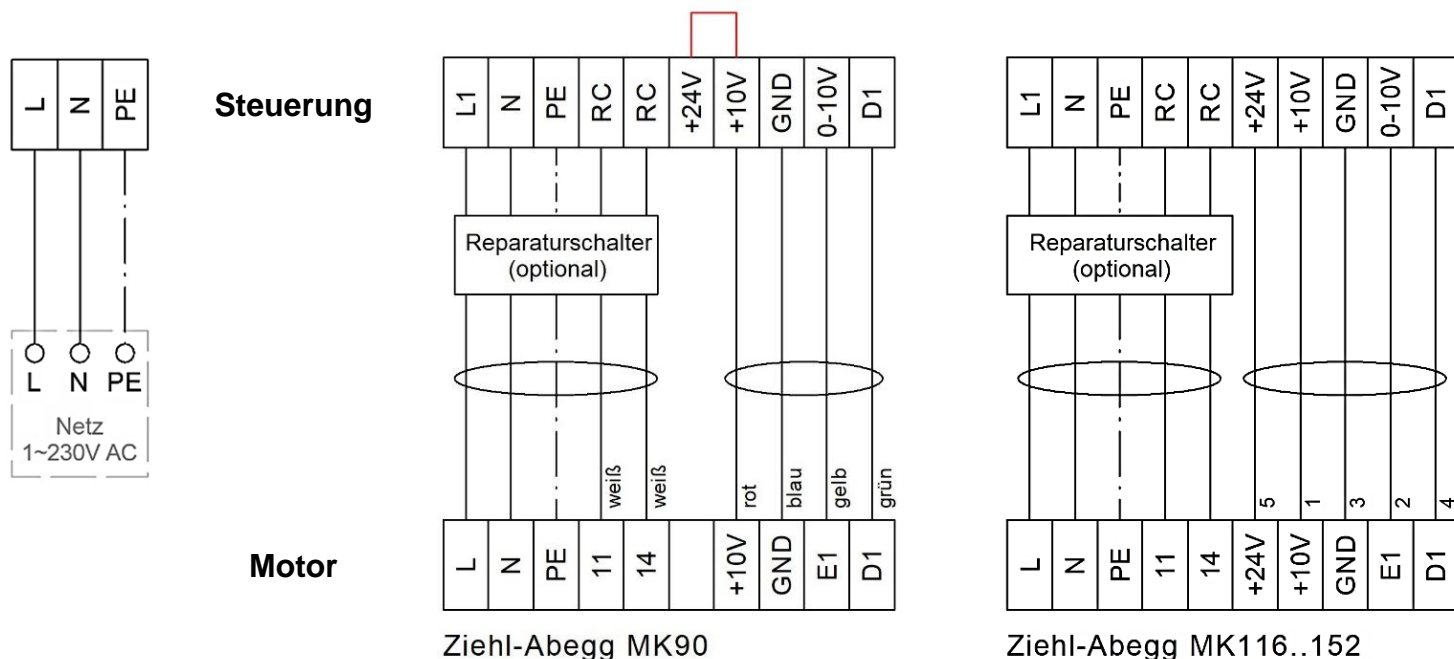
L N PE

L N PE
Netz
1~230V AC

Steuerung

Motor

L1 N PE RC RC +24V +10V GND 0-10V D1

Reparaturschalter
(optional)

weiß weiß rot blau gelb grün

L N PE 11 14 +10V GND E1 D1

Ziehl-Abegg MK90

L1 N PE RC RC +24V +10V GND 0-10V D1

Reparaturschalter
(optional)

5 1 3 2 4

L N PE 11 14 +24V +10V GND E1 D1

Ziehl-Abegg MK116..152